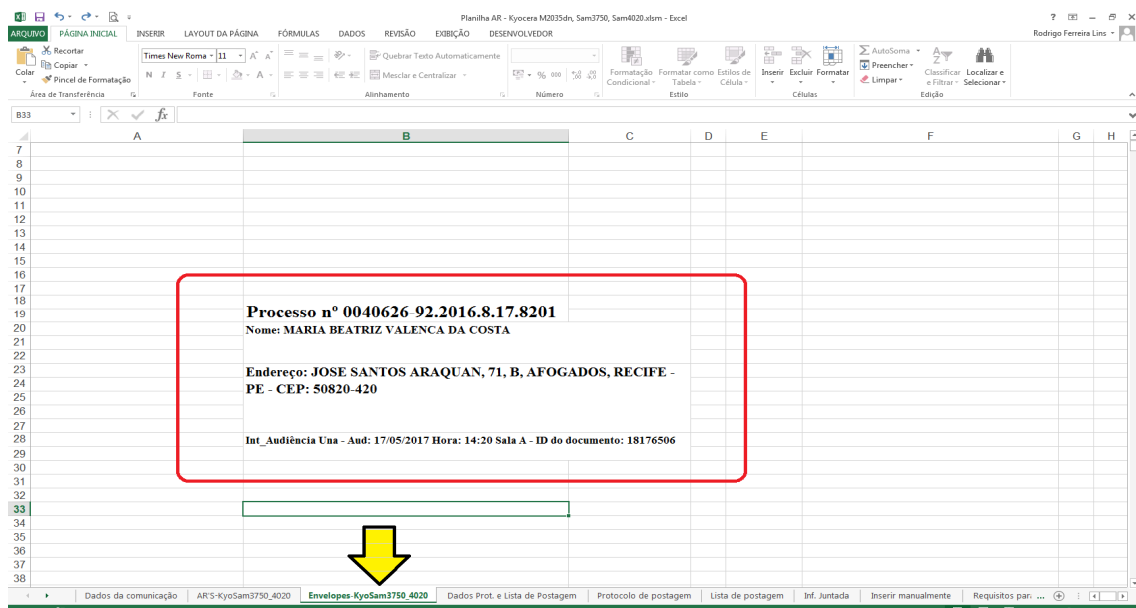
Planilha AR - Kyocera M2035dn, Sam3750, Sam4020.xlsm - Excel

? – ×

ARQUIVO | PÁGINA INICIAL | INSERIR | LAYOUT DA PÁGINA | FÓRMULAS | DADOS | REVISÃO | EXIBIÇÃO | DESENVOLVEDOR

Rodrigo Ferreira Lins

Recortar
Copiar
Colar
Pincel de Formatação
Área de Transferência

Times New Roma | 11
N I S
Fonte

Quebrar Texto Automaticamente
Mesclar e Centralizar
Alinhamento

% 000
Número

Formatação Condicional | Formatar como Tabela | Estilos de Célula
Estilo

Inserir | Excluir | Formatar
Células

AutoSoma
Preencher
Limpar
Classificar e Filtrar | Localizar e Selecionar
Edição

B33 | $fx$

| | A | B | C | D | E | F | G | H |
|---|---|---|---|---|---|---|---|---|
| 7 | | | | | | | | |
| 8 | | | | | | | | |
| 9 | | | | | | | | |
| 10 | | | | | | | | |
| 11 | | | | | | | | |
| 12 | | | | | | | | |
| 13 | | | | | | | | |
| 14 | | | | | | | | |
| 15 | | | | | | | | |
| 16 | | | | | | | | |
| 17 | | | | | | | | |
| 18 | | | | | | | | |
| 19 | | Processo nº 0040626-92.2016.8.17.8201 | | | | | | |
| 20 | | Nome: MARIA BEATRIZ VALENCA DA COSTA | | | | | | |
| 21 | | | | | | | | |
| 22 | | | | | | | | |
| 23 | | Endereço: JOSE SANTOS ARAQUAN, 71, B, AFOGADOS, RECIFE - PE - CEP: 50820-420 | | | | | | |
| 24 | | | | | | | | |
| 25 | | | | | | | | |
| 26 | | | | | | | | |
| 27 | | | | | | | | |
| 28 | | Int_Audiência Una - Aud: 17/05/2017 Hora: 14:20 Sala A - ID do documento: 18176506 | | | | | | |
| 29 | | | | | | | | |
| 30 | | | | | | | | |
| 31 | | | | | | | | |
| 32 | | | | | | | | |
| 33 | | | | | | | | |
| 34 | | | | | | | | |
| 35 | | | | | | | | |
| 36 | | | | | | | | |
| 37 | | | | | | | | |
| 38 | | | | | | | | |

Dados da comunicação | AR'S-KyoSam3750_4020 | Envelopes-KyoSam3750_4020 | Dados Prot. e Lista de Postagem | Protocolo de postagem | Lista de postagem | Inf. Juntada | Inserir manualmente | Requisitos par ...